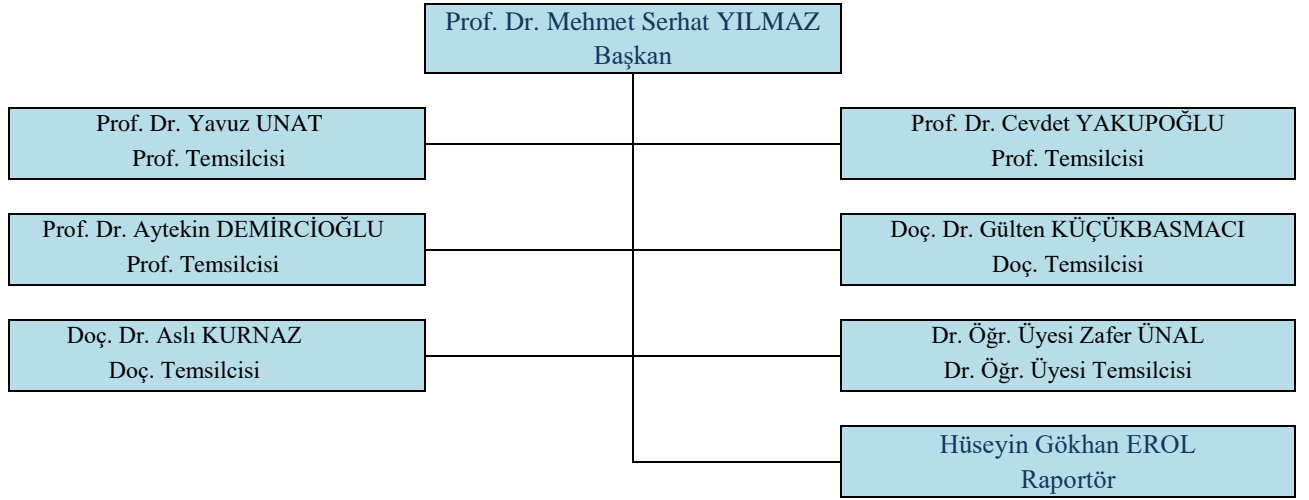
Prof. Dr. Mehmet Serhat YILMAZ
Başkan

Prof. Dr. Yavuz UNAT
Prof. Temsilcisi

Prof. Dr. Cevdet YAKUPOĞLU
Prof. Temsilcisi

Prof. Dr. Aytekin DEMİRCİOĞLU
Prof. Temsilcisi

Doç. Dr. Gülten KÜÇÜKBASMACI
Doç. Temsilcisi

Doç. Dr. Aslı KURNAZ
Doç. Temsilcisi

Dr. Öğr. Üyesi Zafer ÜNAL
Dr. Öğr. Üyesi Temsilcisi

Hüseyin Gökhan EROL
Raportör